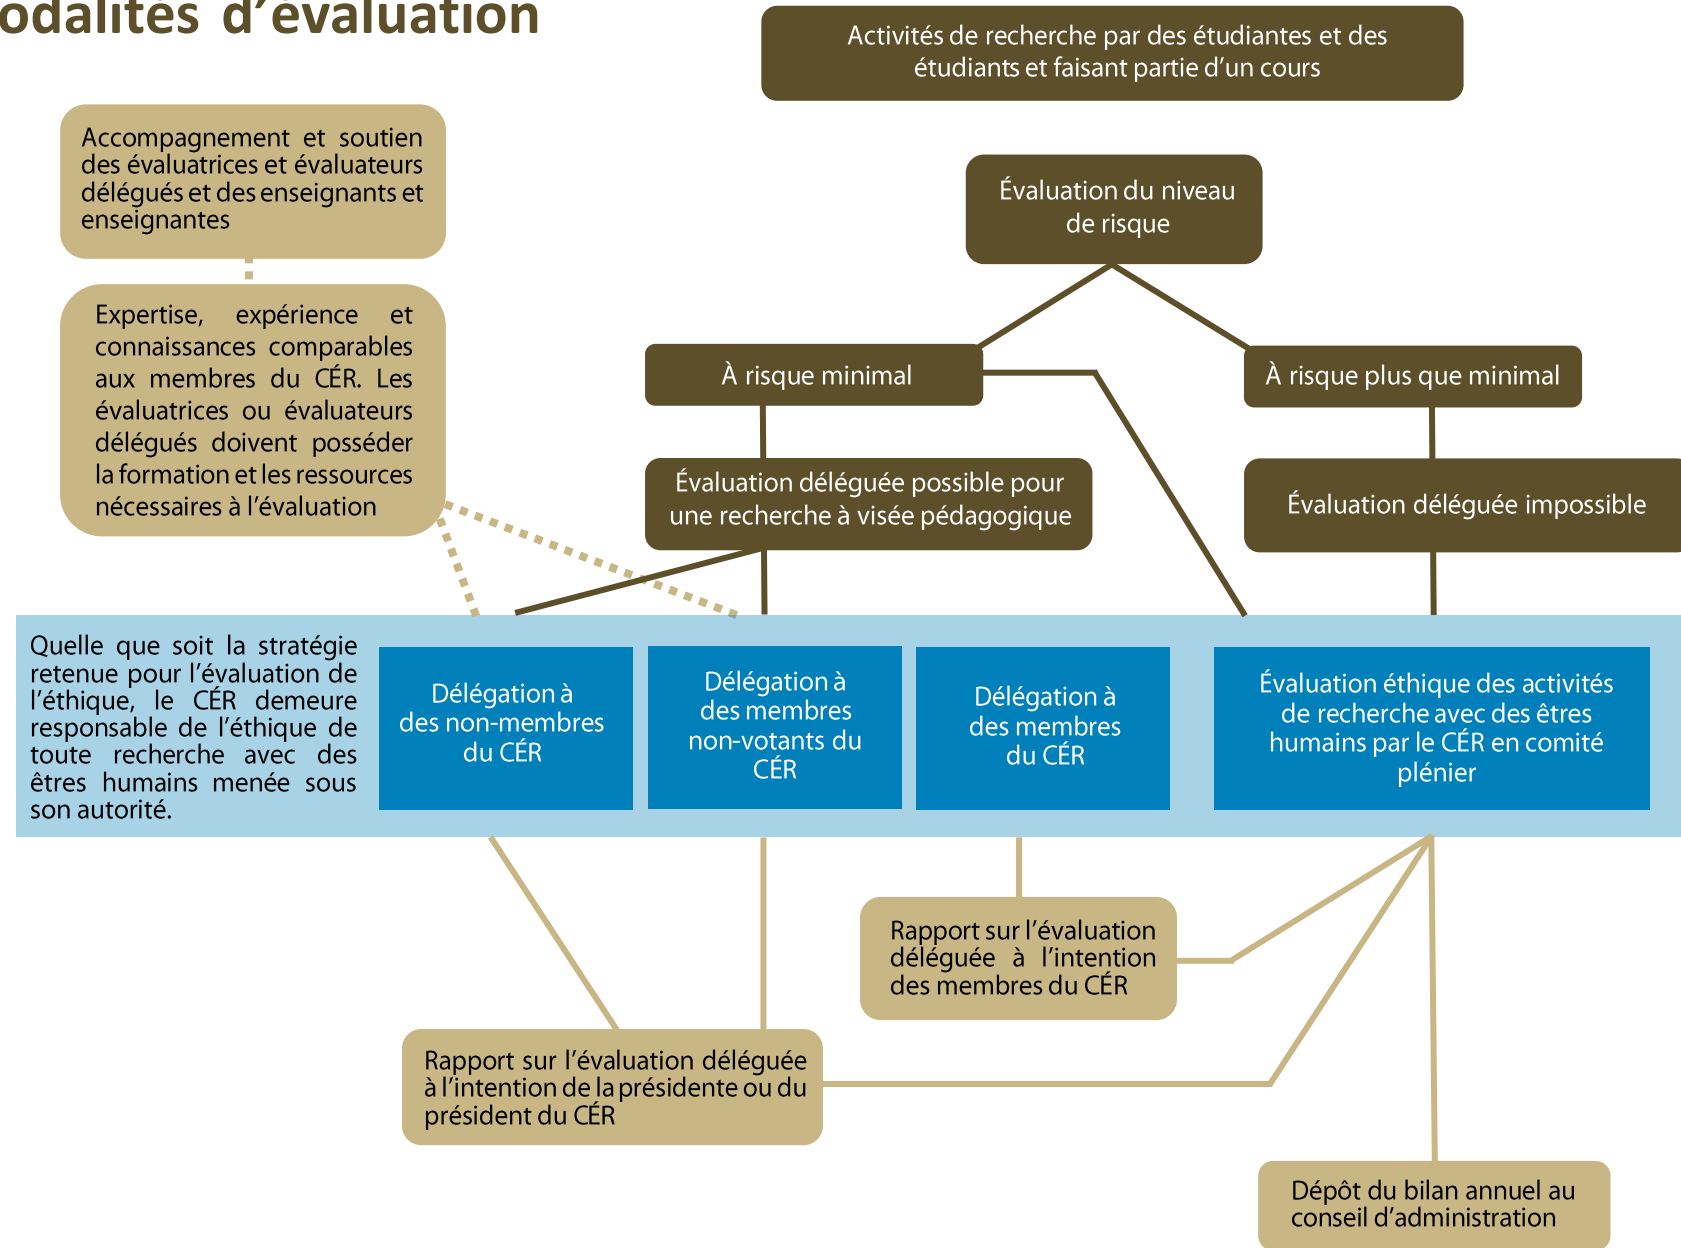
odalités d'évaluation

Activités de recherche par des étudiantes et des étudiants et faisant partie d'un cours

Accompagnement et soutien des évaluatrices et évaluateurs délégués et des enseignants et enseignantes

Expertise, expérience et connaissances comparables aux membres du CÉR. Les évaluatrices ou évaluateurs délégués doivent posséder la formation et les ressources nécessaires à l'évaluation

Évaluation du niveau de risque

À risque minimal

À risque plus que minimal

Évaluation déléguée possible pour une recherche à visée pédagogique

Évaluation déléguée impossible

Quelle que soit la stratégie retenue pour l'évaluation de l'éthique, le CÉR demeure responsable de l'éthique de toute recherche avec des êtres humains menée sous son autorité.

Délégation à des non-membres du CÉR

Délégation à des membres non-votants du CÉR

Délégation à des membres du CÉR

Évaluation éthique des activités de recherche avec des êtres humains par le CÉR en comité plénier

Rapport sur l'évaluation déléguée à l'intention des membres du CÉR

Rapport sur l'évaluation déléguée à l'intention de la présidente ou du président du CÉR

Dépôt du bilan annuel au conseil d'administration